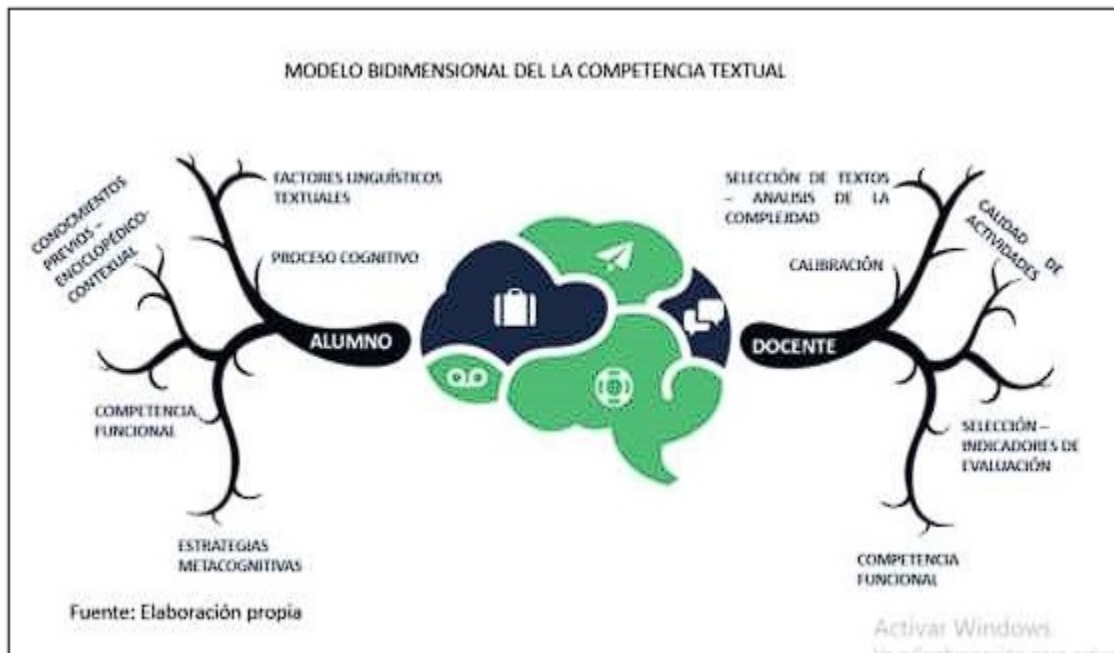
MODELO BIDIMENSIONAL DEL LA COMPETENCIA TEXTUAL

CONOCIMIENTOS PREVIOS – ENCICLOPÉDICO-CONTEXUAL

FACTORES LINGUÍSTICOS TEXTUALES

PROCESO COGNITIVO

ALUMNO

COMPETENCIA FUNCIONAL

ESTRATEGIAS METACOGNITIVAS

SELECCIÓN DE TEXTOS – ANALISIS DE LA COMPLEJIDAD

CALIDAD DE ACTIVIDADES

CALIBRACIÓN

DOCENTE

SELECCIÓN – INDICADORES DE EVALUACIÓN

COMPETENCIA FUNCIONAL

Fuente: Elaboración propia

Activar Windows
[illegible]